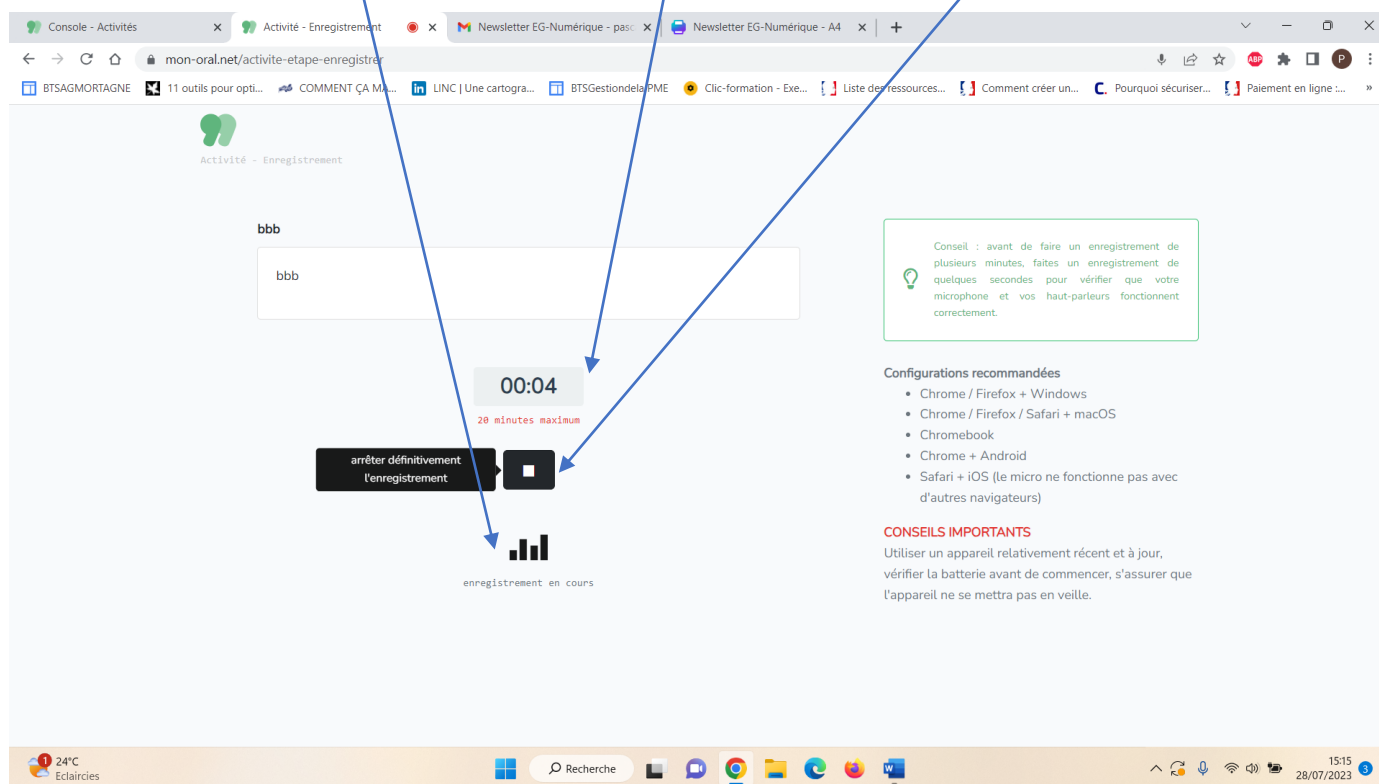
Console - Activités
Activité - Enregistrement
Newsletter EG-Numérique - pasc
Newsletter EG-Numérique - A4

mon-oral.net/activite-etape-enregistrer

BTSAGMORTAGNE | 11 outils pour opti... | COMMENT ÇA MA... | LINC | Une cartogra... | BTSGestiondelaPME | Clic-formation - Exe... | Liste des ressources... | Comment créer un... | Pourquoi sécuriser... | Paiement en ligne :...

Activité - Enregistrement

bbb

bbb

00:04

20 minutes maximum

arrêter définitivement l'enregistrement

enregistrement en cours

Conseil : avant de faire un enregistrement de plusieurs minutes, faites un enregistrement de quelques secondes pour vérifier que votre microphone et vos haut-parleurs fonctionnent correctement.

Configurations recommandées
- Chrome / Firefox + Windows
- Chrome / Firefox / Safari + macOS
- Chromebook
- Chrome + Android
- Safari + iOS (le micro ne fonctionne pas avec d'autres navigateurs)

CONSEILS IMPORTANTS
Utiliser un appareil relativement récent et à jour, vérifier la batterie avant de commencer, s'assurer que l'appareil ne se mettra pas en veille.

24°C
Eclaircies
Recherche
15:15
28/07/2023